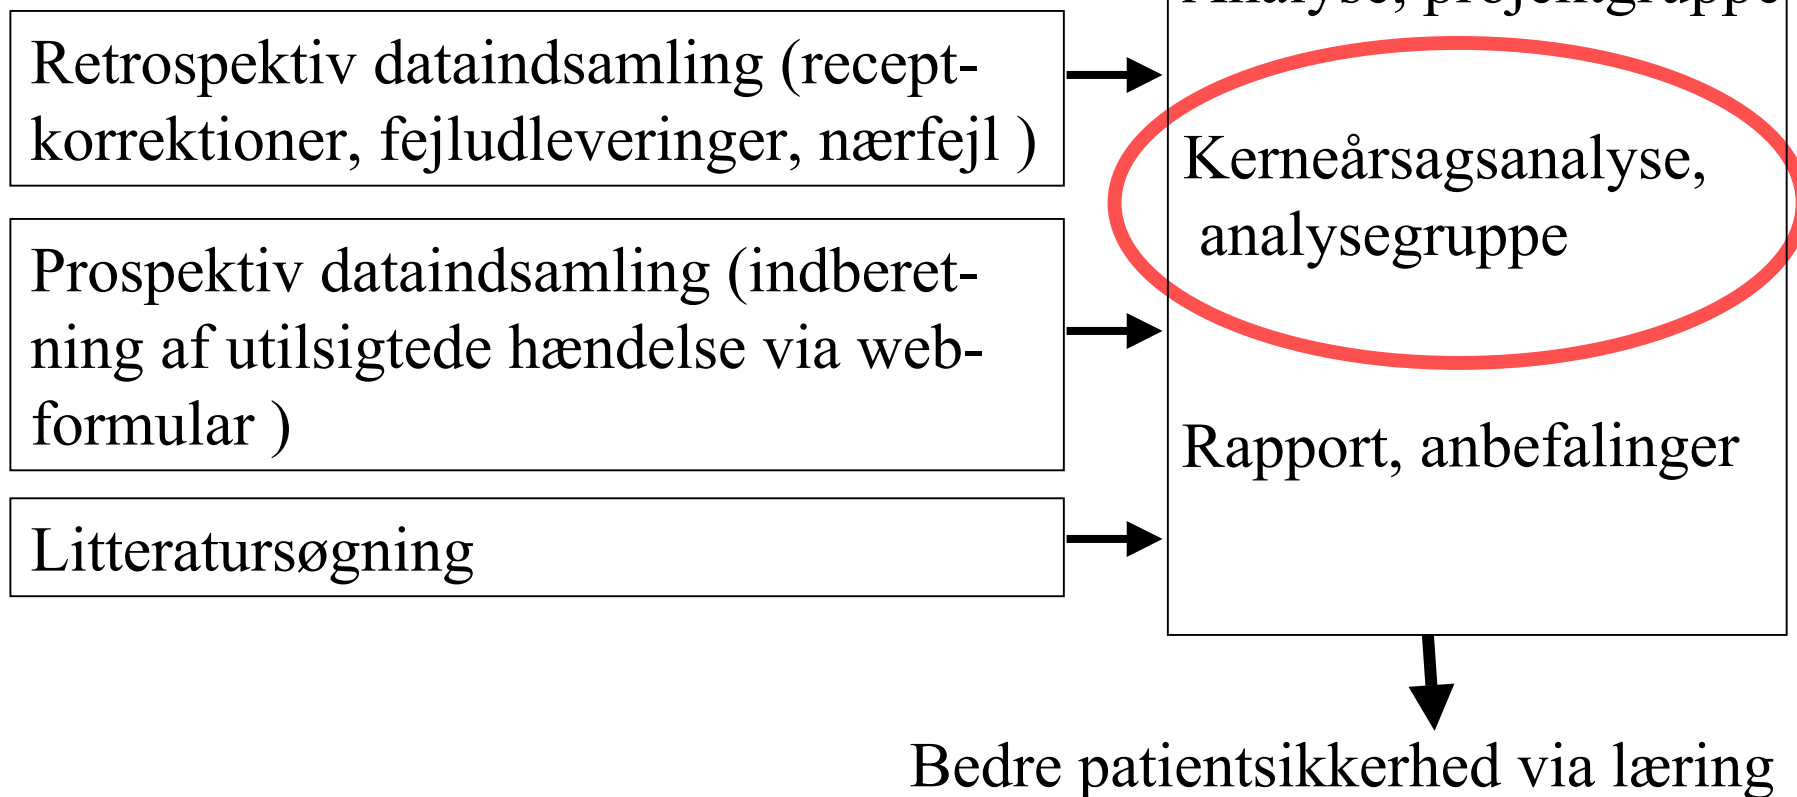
Retrospektiv dataindsamling (receptkorrektioner, fejludleveringer, nærfejl )

Prospektiv dataindsamling (indberetning af utilsigtede hændelse via webformular )

Litteratursøgning

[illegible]

Kerneårsagsanalyse, analysegruppe

Rapport, anbefalinger

Bedre patientsikkerhed via læring